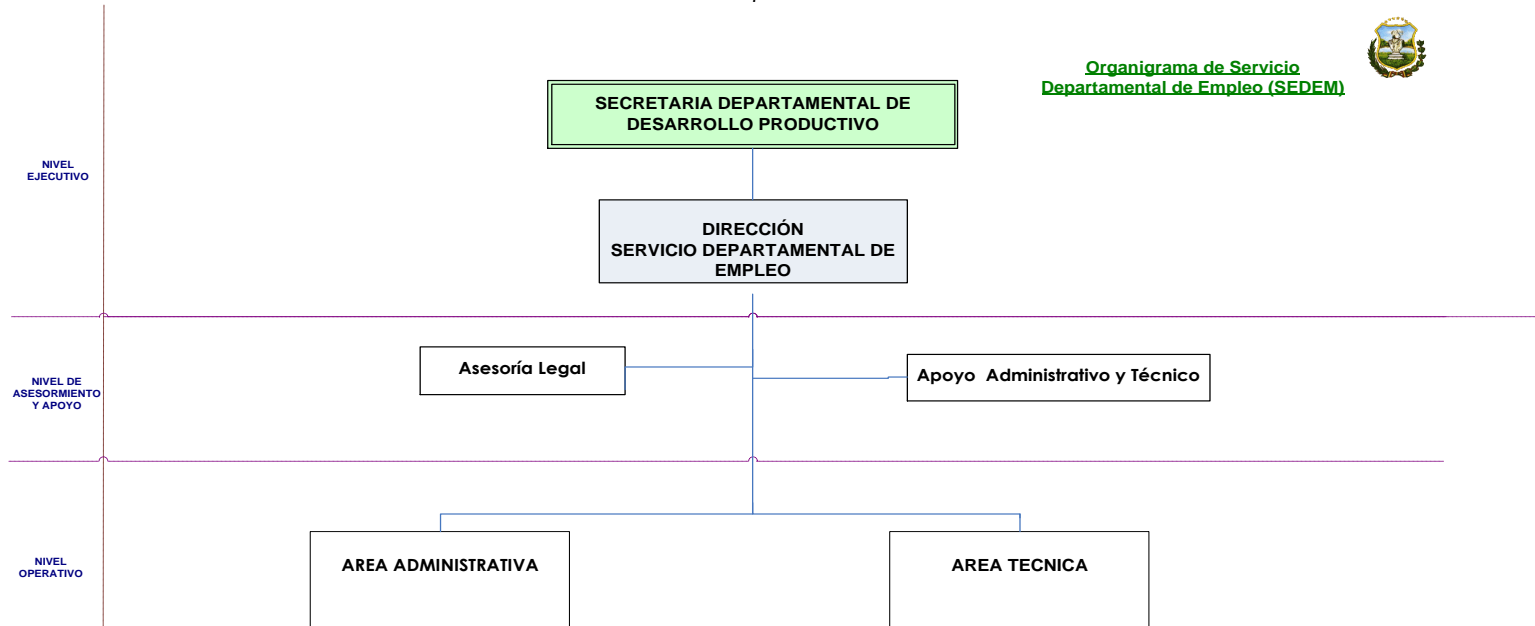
Organigrama de Servicio Departamental de Empleo (SEDEM)

NIVEL EJECUTIVO

SECRETARIA DEPARTAMENTAL DE DESARROLLO PRODUCTIVO

DIRECCIÓN SERVICIO DEPARTAMENTAL DE EMPLEO

NIVEL DE ASESORMIENTO Y APOYO

Asesoría Legal

Apoyo Administrativo y Técnico

NIVEL OPERATIVO

AREA ADMINISTRATIVA

AREA TECNICA